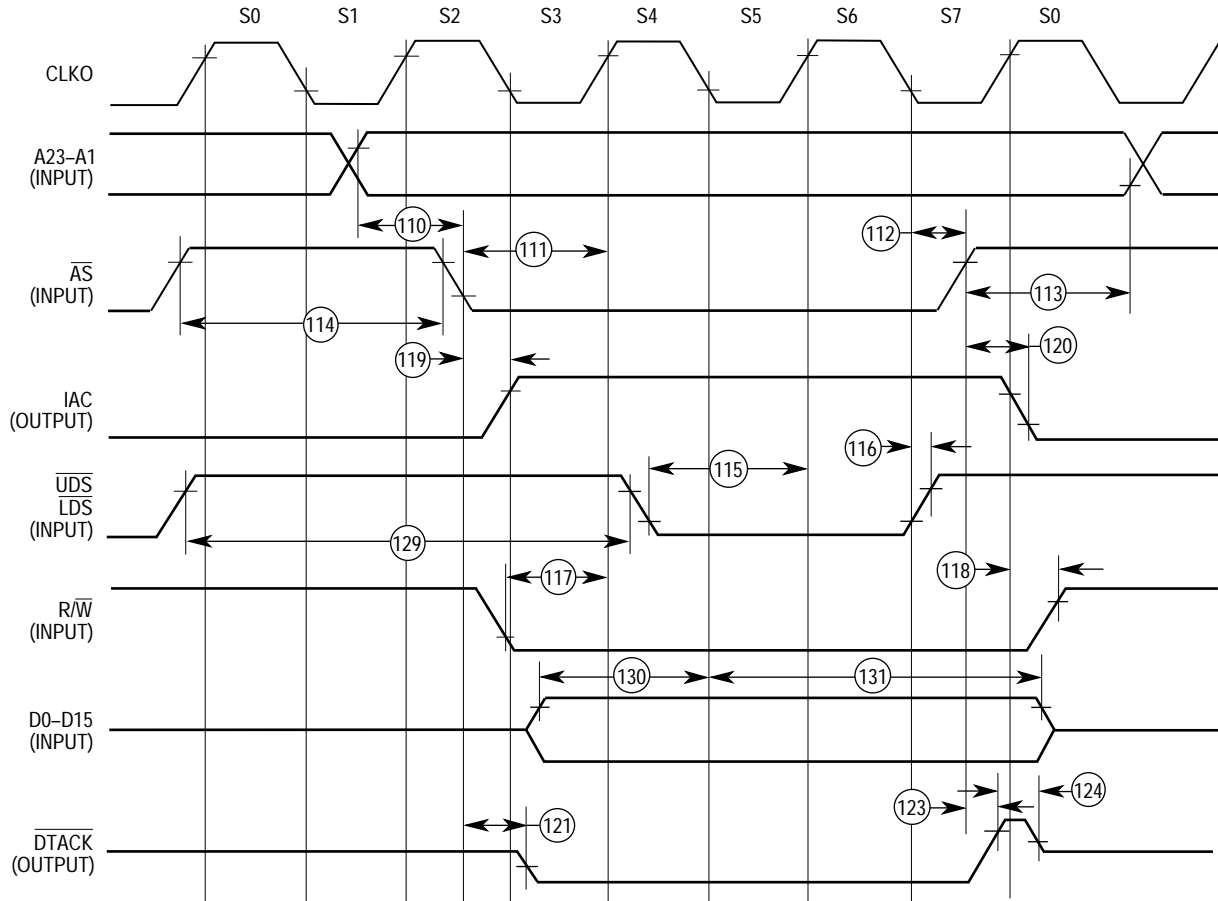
S0 S1 S2 S3 S4 S5 S6 S7 S0

CLKO

A23–A1
(INPUT)

110

111

112

$\overline{AS}$
(INPUT)

113

114

119

120

IAC
(OUTPUT)

116

115

$\overline{UDS}$
$\overline{LDS}$
(INPUT)

129

117

118

R/$\overline{W}$
(INPUT)

130

131

D0–D15
(INPUT)

123

124

121

$\overline{DTACK}$
(OUTPUT)